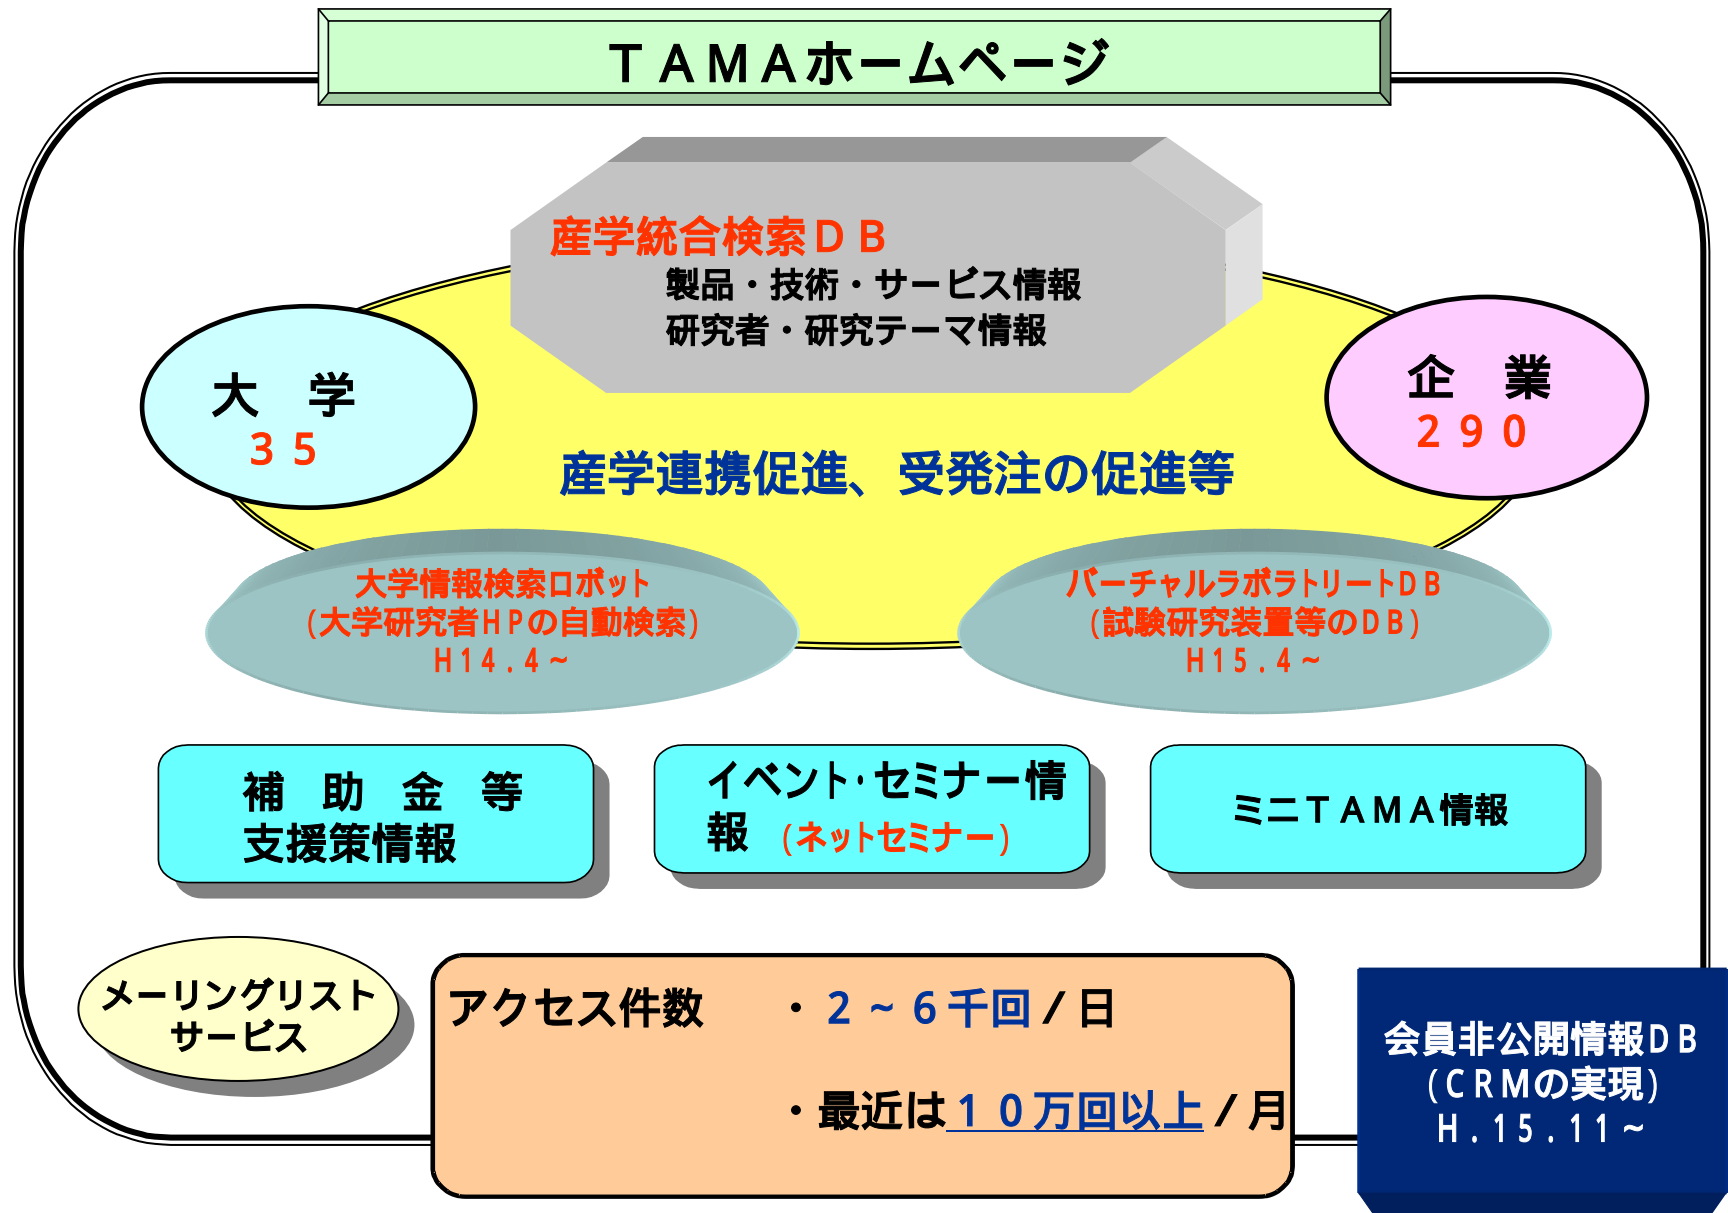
ＴＡＭＡホームページ

産学統合検索ＤＢ
製品・技術・サービス情報
研究者・研究テーマ情報

大　学
３５

企　業
２９０

産学連携促進、受発注の促進等

大学情報検索ロボット
（大学研究者ＨＰの自動検索）
Ｈ１４．４～

バーチャルラボラトリーＤＢ
（試験研究装置等のＤＢ）
Ｈ１５．４～

補　助　金　等
支援策情報

イベント･セミナー情報　（ネットセミナー）

ミニＴＡＭＡ情報

メーリングリストサービス

アクセス件数　・２～６千回／日

・最近は１０万回以上／月

会員非公開情報ＤＢ
（ＣＲＭの実現）
Ｈ．１５．１１～